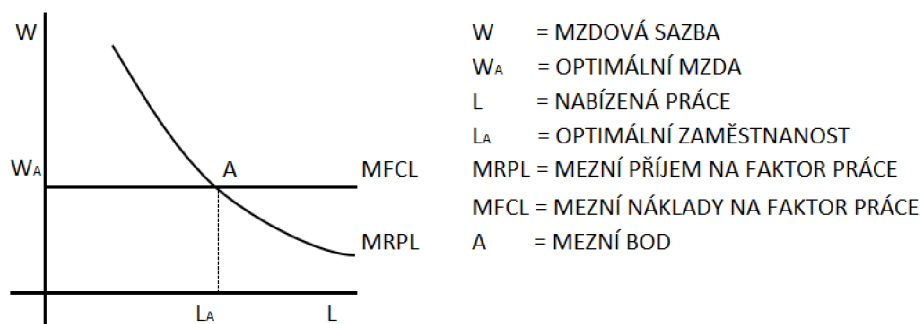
W

$W_A$

A

MFCL

MRPL

$L_A$

L

W = MZDOVÁ SAZBA

$W_A$ = OPTIMÁLNÍ MZDA

L = NABÍZENÁ PRÁCE

$L_A$ = OPTIMÁLNÍ ZAMĚSTNANOST

MRPL = MEZNÍ PŘÍJEM NA FAKTOR PRÁCE

MFCL = MEZNÍ NÁKLADY NA FAKTOR PRÁCE

A = MEZNÍ BOD